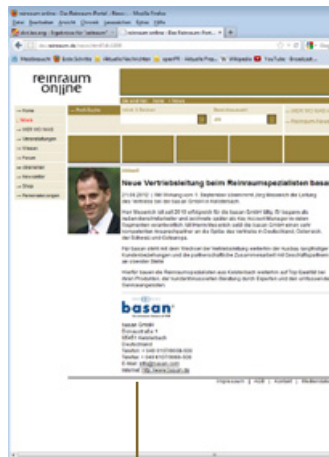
reinraum online - Das Reinraum-Portal - News - Mozilla Firefox

Datei Bearbeiten Ansicht Chronik Lesezeichen Extras Hilfe

reinraum online - Das Reinraum-Portal - News

Meistbesucht | Erste Schritte | Aktuelle Nachrichten | openPR | Aktuelle Preis... | Wikipedia | YouTube - Broadcast...

reinraum online

Home
News
WER IST WAS
Veranstaltungen
Wissen
Forum
Marktplatz
Newsletter
Shop
Partnerbewertungen

Profi-Suche

basan

Neue Vertriebsleitung beim Reinraumspezialisten basan

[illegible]

basan®

basan GmbH
Einsteinstraße 4
65451 Kelsterbach
Deutschland
Telefon: + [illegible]
Telefax: + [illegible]
E-Mail: info@basan.com
Internet: http://www.basan.de

Impressum | AGB | Kontakt | Mediadaten